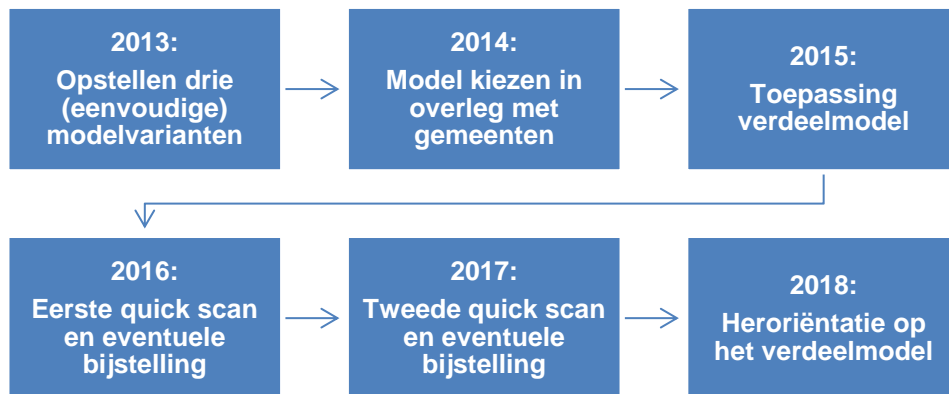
2013:
Opstellen drie (eenvoudige) modelvarianten

2014:
Model kiezen in overleg met gemeenten

2015:
Toepassing verdeelmodel

2016:
Eerste quick scan en eventuele bijstelling

2017:
Tweede quick scan en eventuele bijstelling

2018:
Heroriëntatie op het verdeelmodel